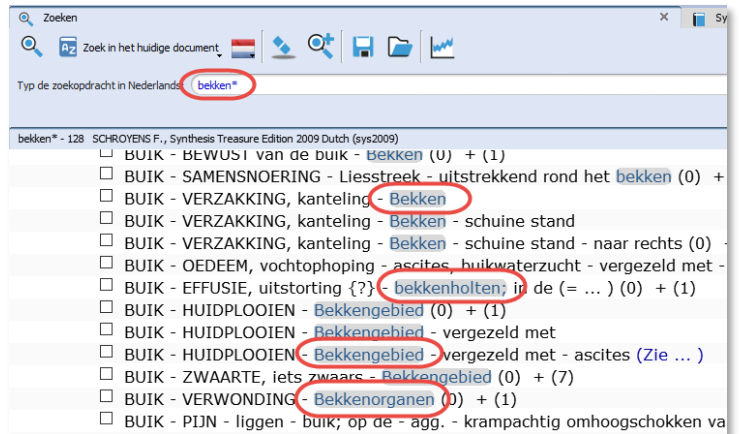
Zoeken ×

Sy

Zoek in het huidige document

Typ de zoekopdracht in Nederlands bekken*

bekken* - 128 SCHROYENS F., Synthesis Treasure Edition 2009 Dutch (sys2009)

☐ BUIK - BEWUST van de buik - Bekken (0) + (1)
☐ BUIK - SAMENSNOERING - Liesstreek - uitstrekkend rond het bekken (0) +
☐ BUIK - VERZAKKING, kanteling - Bekken
☐ BUIK - VERZAKKING, kanteling - Bekken - schuine stand
☐ BUIK - VERZAKKING, kanteling - Bekken - schuine stand - naar rechts (0) -
☐ BUIK - OEDEEM, vochtophoping - ascites, buikwaterzucht - vergezeld met -
☐ BUIK - EFFUSIE, uitstorting {?} - bekkenholten; in de (= ... ) (0) + (1)
☐ BUIK - HUIDPLOOIEN - Bekkengebied (0) + (1)
☐ BUIK - HUIDPLOOIEN - Bekkengebied - vergezeld met
☐ BUIK - HUIDPLOOIEN - Bekkengebied - vergezeld met - ascites (Zie ... )
☐ BUIK - ZWAARTE, iets zwaars - Bekkengebied (0) + (7)
☐ BUIK - VERWONDING - Bekkenorganen (0) + (1)
☐ BUIK - PIJN - liggen - buik; op de - agg. - krampachtig omhoogschokken va